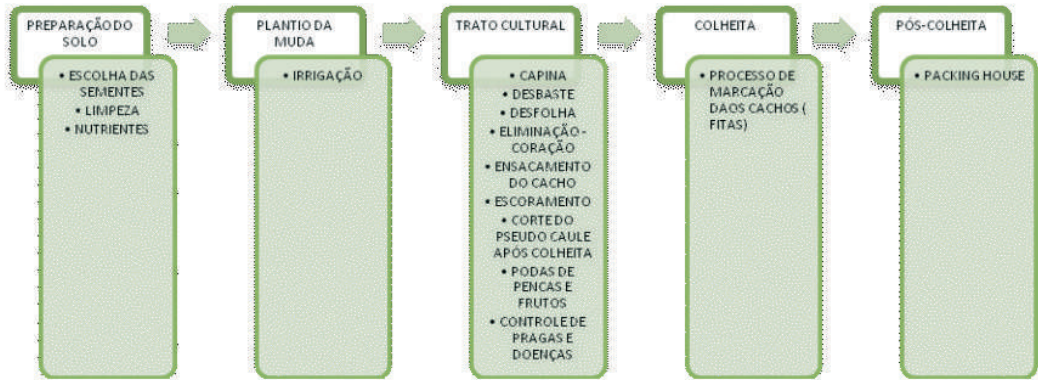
PREPARAÇÃO DO SOLO

• ESCOLHA DAS SEMENTES
• LIMPEZA
• NUTRIENTES

PLANTIO DA MUDA

• IRRIGAÇÃO

TRATO CULTURAL

• CAPINA
• DESBASTE
• DESFOLHA
• ELIMINAÇÃO - CORAÇÃO
• ENSACAMENTO DO CACHO
• ESCORAMENTO
• CORTE DO PSEUDO CAULE APÓS COLHEITA
• PODAS DE PENCAS E FRUTOS
• CONTROLE DE PRAGAS E DOENÇAS

COLHEITA

• PROCESSO DE MARCAÇÃO DAOS CACHOS ( FITAS)

PÓS-COLHEITA

• PACKING HOUSE